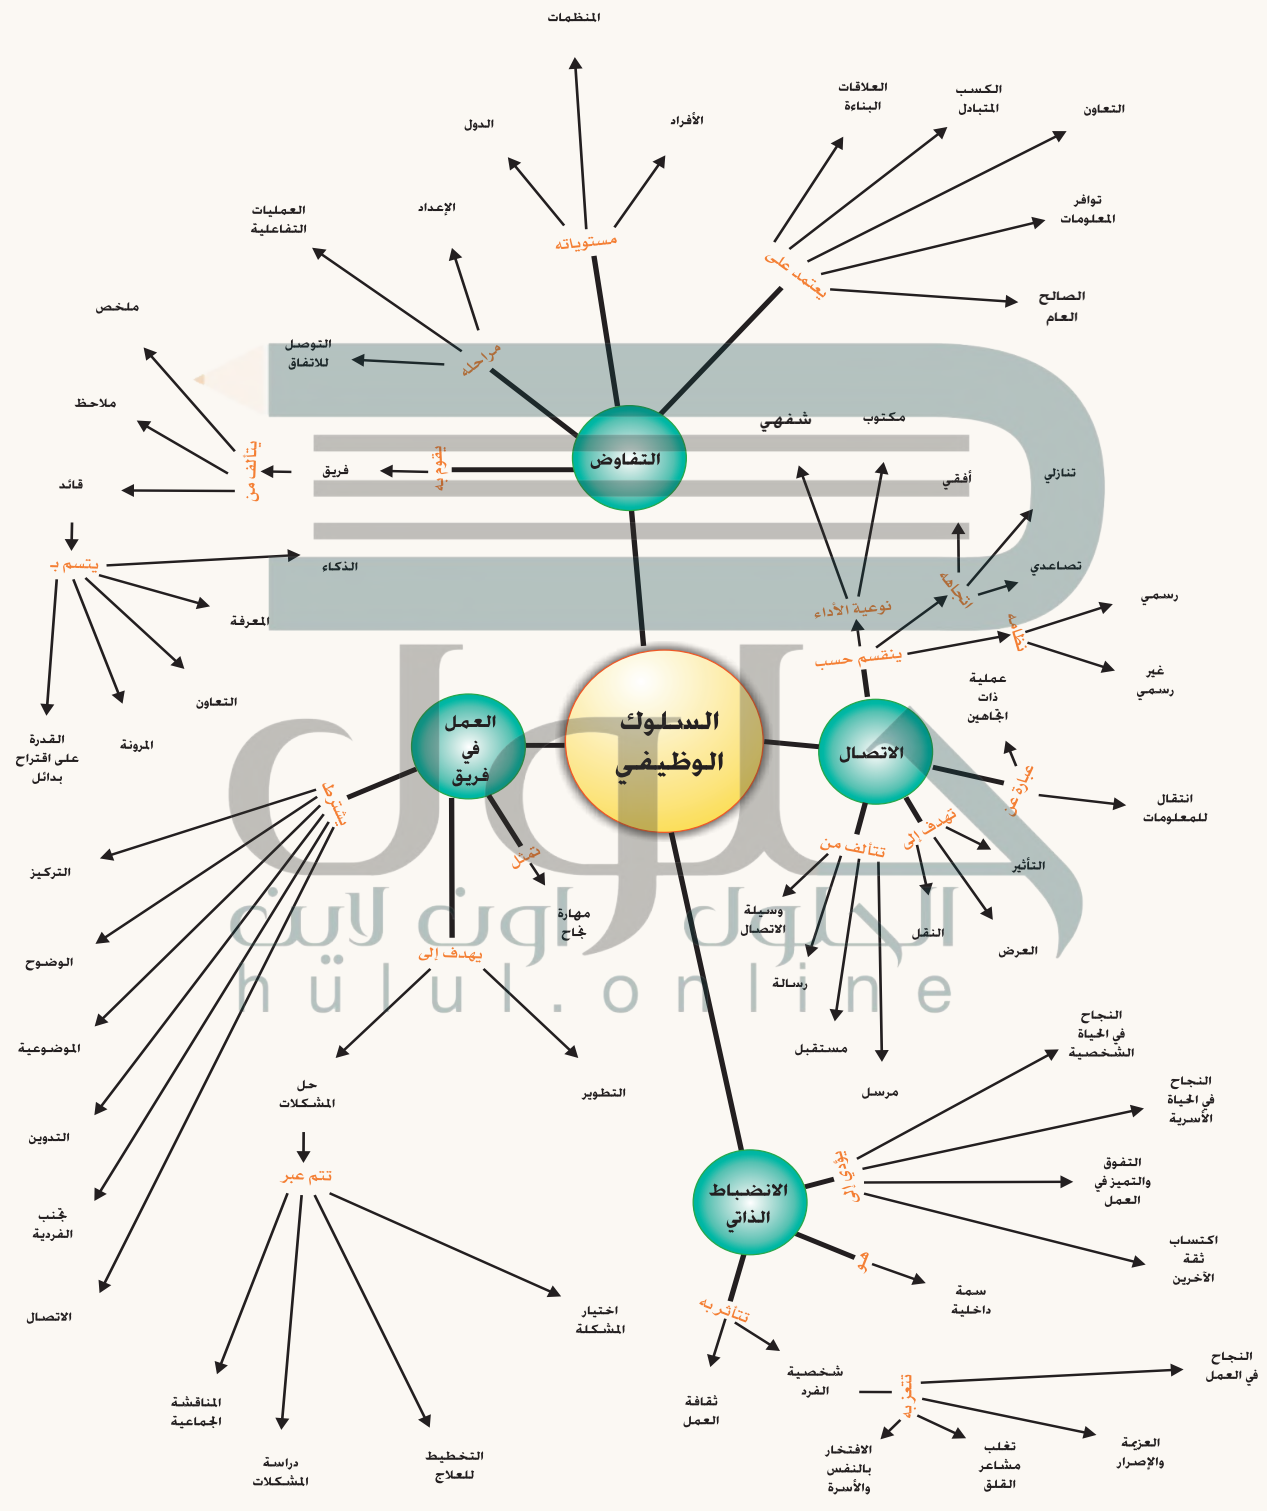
المنظمات
الدول
الأفراد
مستوياته
العلاقات البناءة
الكسب المتبادل
التعاون
توافر المعلومات
يعتمد على
الصالح العام
العمليات التفاعلية
الإعداد
مراحله
التوصل للاتفاق
ملخص
ملاحظ
قائد
يتألف من
فريق
يقوم به
التفاوض
شفهي
مكتوب
أفقي
تنازلي
تصاعدي
اتجاهه
نوعية الأداء
ينقسم حسب
نظامه
رسمي
غير رسمي
يتسم بـ
الذكاء
المعرفة
التعاون
المرونة
القدرة على اقتراح بدائل
العمل في فريق
السلوك الوظيفي
الاتصال
عملية ذات اتجاهين
عبارة عن
انتقال للمعلومات
يشترط
تمثل
مهارة نجاح
تتألف من
تهدف إلى
التأثير
النقل
العرض
وسيلة الاتصال
رسالة
مستقبل
مرسل
التركيز
الوضوح
الموضوعية
التدوين
تجنب الفردية
الاتصال
يهدف إلى
حل المشكلات
التطوير
تتم عبر
المناقشة الجماعية
دراسة المشكلات
التخطيط للعلاج
اختيار المشكلة
الانضباط الذاتي
يؤدي إلى
النجاح في الحياة الشخصية
النجاح في الحياة الأسرية
التفوق والتميز في العمل
اكتساب ثقة الآخرين
هو
سمة داخلية
تتأثر به
ثقافة العمل
شخصية الفرد
تتطلب
النجاح في العمل
الافتخار بالنفس والأسرة
تغلب مشاعر القلق
العزيمة والإصرار
الحلول اونلاين
hulul.online